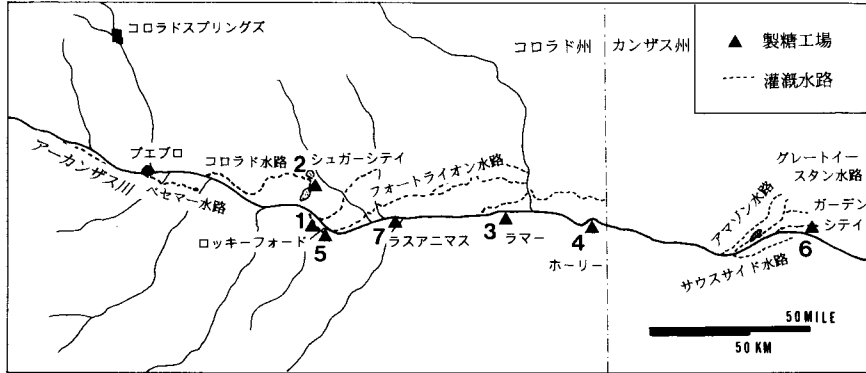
コロラドスプリングズ

コロラド州　カンザス州

▲ 製糖工場
灌漑水路

アーカンザス川
プエブロ
ベセマー水路
コロラド水路
2 シュガーシテイ
フォートライオン水路
グレートイースタン水路
ガーデンシテイ
アマゾン水路
1
5
ロッキーフォード
7 ラスアニマス
3 ラマー
4
ホーリー
サウスサイド水路
6

50 MILE
50 KM